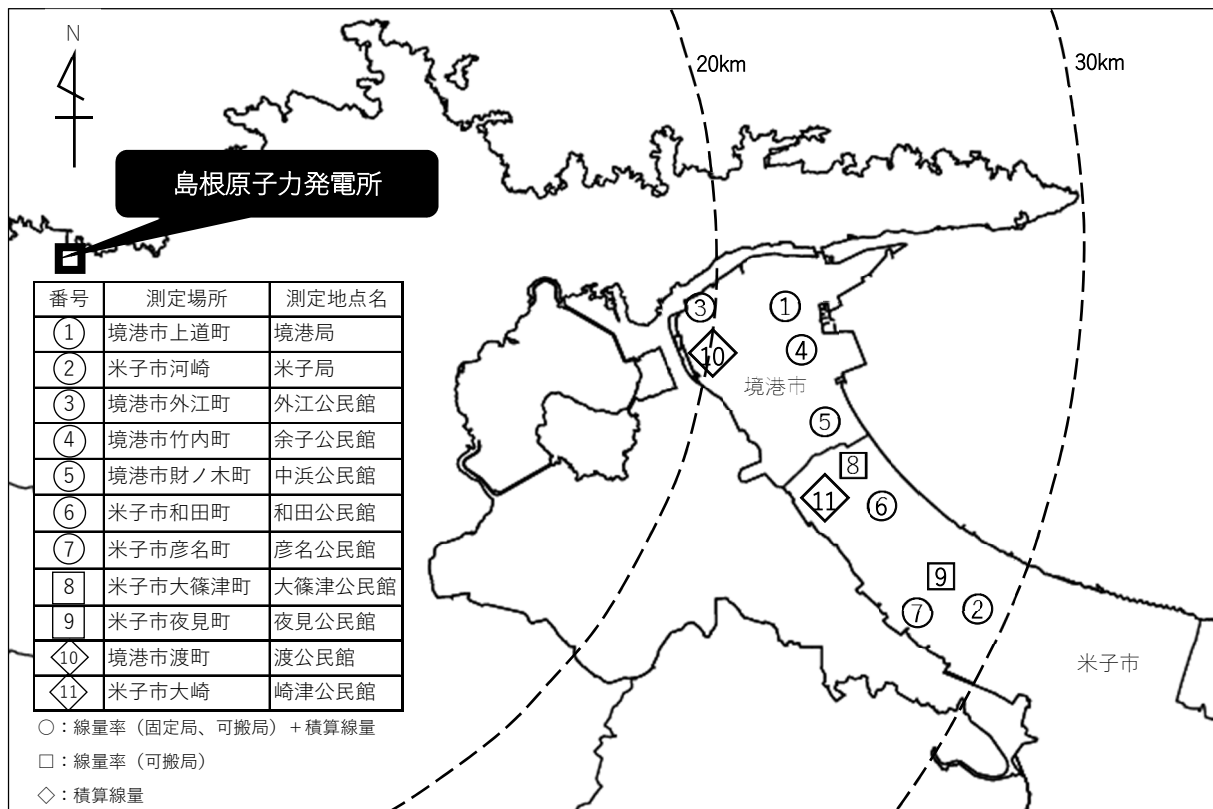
N

島根原子力発電所

20km

30km

| 番号 | 測定場所 | 測定地点名 |
|---|---|---|
| ① | 境港市上道町 | 境港局 |
| ② | 米子市河崎 | 米子局 |
| ③ | 境港市外江町 | 外江公民館 |
| ④ | 境港市竹内町 | 余子公民館 |
| ⑤ | 境港市財ノ木町 | 中浜公民館 |
| ⑥ | 米子市和田町 | 和田公民館 |
| ⑦ | 米子市彦名町 | 彦名公民館 |
| 8 | 米子市大篠津町 | 大篠津公民館 |
| 9 | 米子市夜見町 | 夜見公民館 |
| 10 | 境港市渡町 | 渡公民館 |
| 11 | 米子市大崎 | 崎津公民館 |

○：線量率（固定局、可搬局）＋積算線量

□：線量率（可搬局）

◇：積算線量

③ ① 10 ④ 境港市 ⑤ 8 11 ⑥ 9 ⑦ ②

米子市